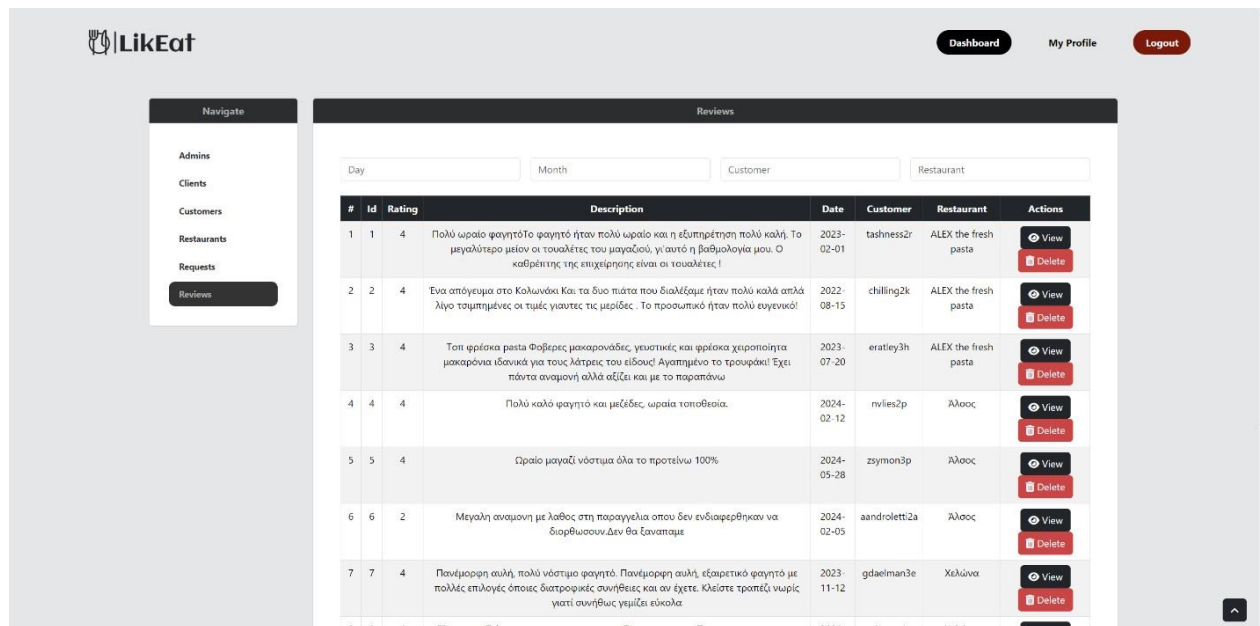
LikEat

Dashboard My Profile Logout

Navigate

Admins
Clients
Customers
Restaurants
Requests
Reviews

Reviews

Day
Month
Customer
Restaurant

| # | Id | Rating | Description | Date | Customer | Restaurant | Actions |
|---|---|---|---|---|---|---|---|
| 1 | 1 | 4 | Πολύ ωραίο φαγητόΤο φαγητό ήταν πολύ ωραίο και η εξυπηρέτηση πολύ καλή. Το μεγαλύτερο μείον οι τουαλέτες του μαγαζιού, γι'αυτό η βαθμολογία μου. Ο καθρέιτης της επιχείρησης είναι οι τουαλέτες ! | 2023-02-01 | tashness2r | ALEX the fresh pasta | View Delete |
| 2 | 2 | 4 | Ένα απόγευμα στο Κολωνάκι Και τα δυο πιάτα που διαλέξαμε ήταν πολύ καλά απλά λίγο τσιμπημένες οι τιμές γιαυτες τις μερίδες . Το προσωπικό ήταν πολύ ευγενικό! | 2022-08-15 | chilling2k | ALEX the fresh pasta | View Delete |
| 3 | 3 | 4 | Τοπ φρέσκα pasta Φοβερες μακαρονάδες, γευστικές και φρέσκα χειροποίητα μακαρόνια ιδανικά για τους λάτρεις του είδους! Αγαπημένο το τρουφάκι! Έχει πάντα αναμονή αλλά αξίζει και με το παραπάνω | 2023-07-20 | eratley3h | ALEX the fresh pasta | View Delete |
| 4 | 4 | 4 | Πολύ καλό φαγητό και μεζέδες, ωραία τοποθεσία. | 2024-02-12 | nvlies2p | Άλλος | View Delete |
| 5 | 5 | 4 | Ωραίο μαγαζί νόστιμα όλα το προτείνω 100% | 2024-05-28 | zsymon3p | Άλλος | View Delete |
| 6 | 6 | 2 | Μεγαλη αναμονη με λαθος στη παραγγελια οπου δεν ενδιαφερθηκαν να διορθωσουν.Δεν θα ξαναπαμε | 2024-02-05 | aandroletti2a | Άλλος | View Delete |
| 7 | 7 | 4 | Πανέμορφη αυλή, πολύ νόστιμο φαγητό. Πανέμορφη αυλή, εξαιρετικό φαγητό με πολλές επιλογές όποιες διατροφικές συνήθειες και αν έχετε. Κλείστε τραπέζι νωρίς γιατί συνήθως γεμίζει εύκολα | 2023-11-12 | gdaelman3e | Χελώνα | View Delete |